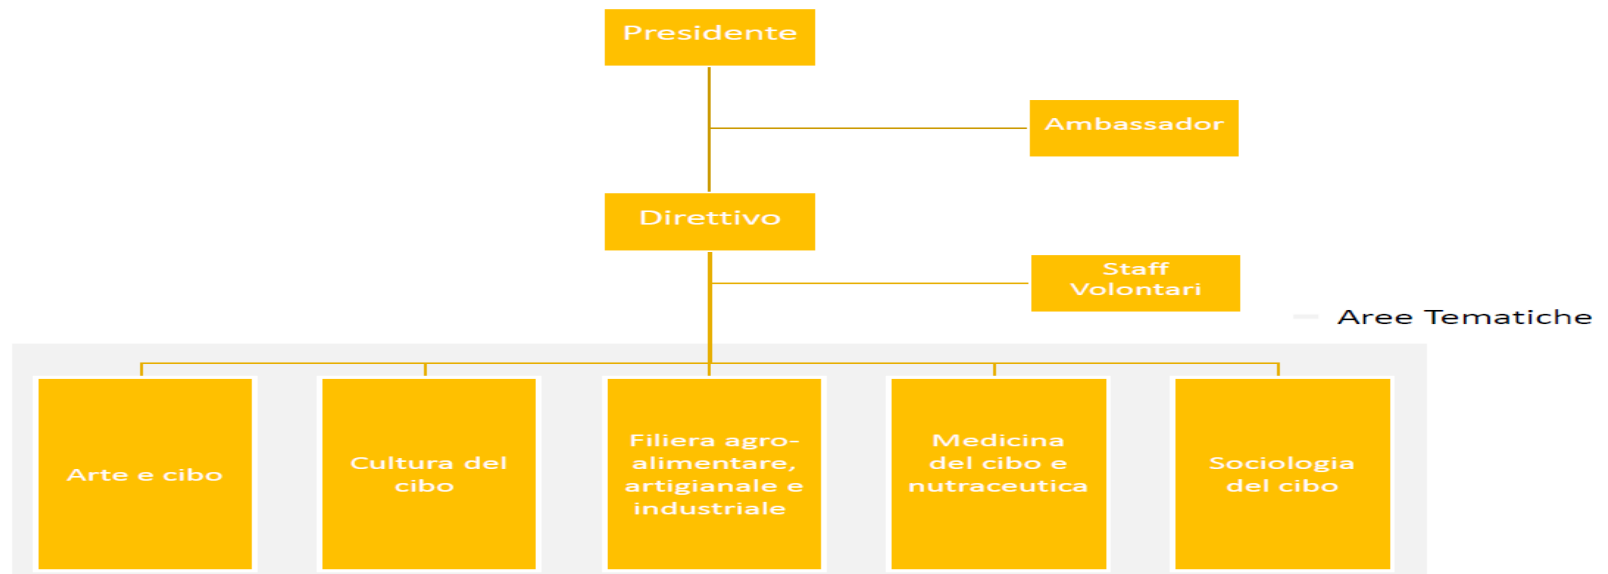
Presidente

Ambassador

Direttivo

Staff Volontari

Aree Tematiche

Arte e cibo

Cultura del cibo

Filiera agro-alimentare, artigianale e industriale

Medicina del cibo e nutraceutica

Sociologia del cibo